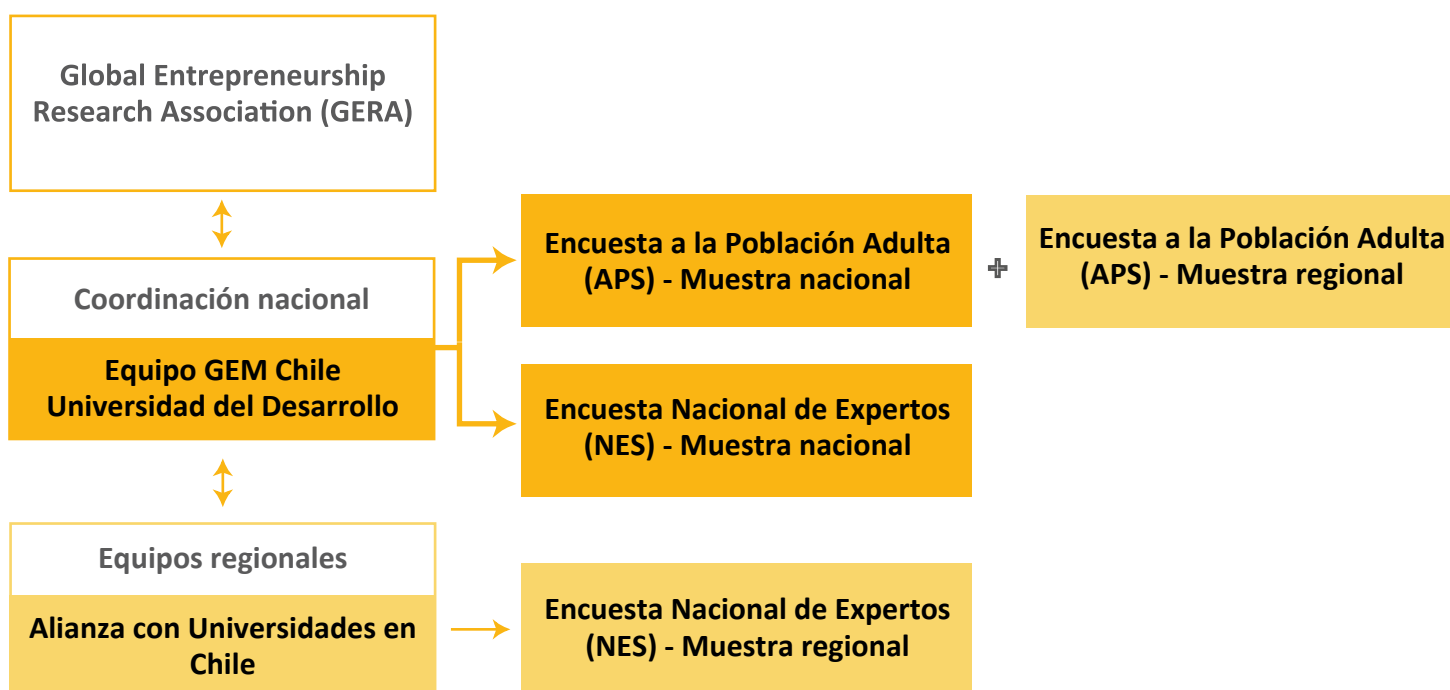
Global Entrepreneurship Research Association (GERA)

Coordinación nacional

Equipo GEM Chile Universidad del Desarrollo

Equipos regionales

Alianza con Universidades en Chile

Encuesta a la Población Adulta (APS) - Muestra nacional

+

Encuesta a la Población Adulta (APS) - Muestra regional

Encuesta Nacional de Expertos (NES) - Muestra nacional

Encuesta Nacional de Expertos (NES) - Muestra regional